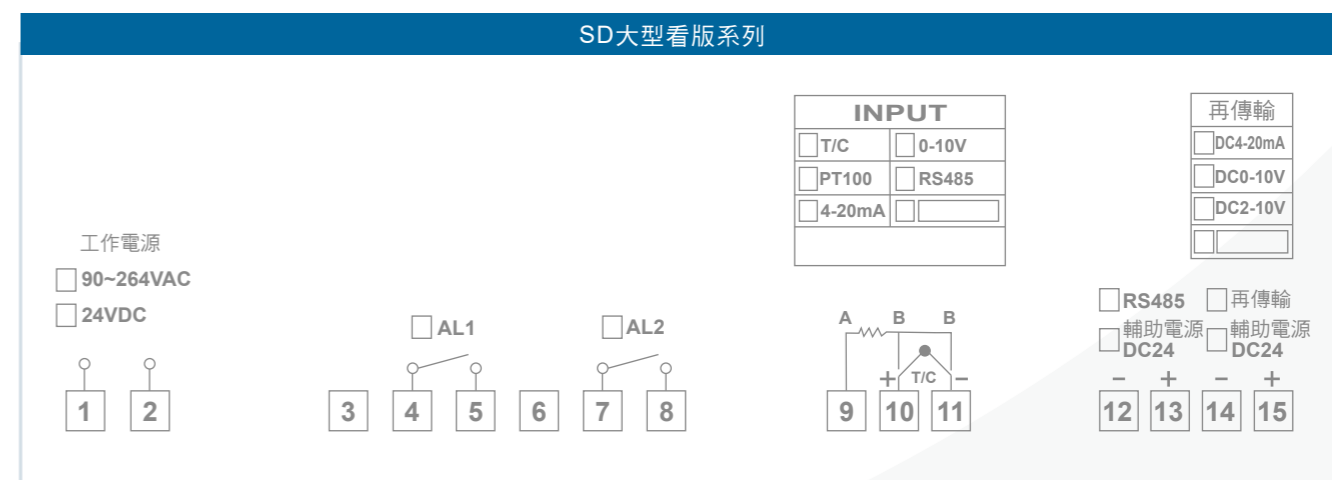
SD大型看版系列

工作電源
90~264VAC
24VDC

AL1

AL2

| INPUT | |
|---|---|
| T/C | 0-10V |
| PT100 | RS485 |
| 4-20mA | |

| 再傳輸 |
|---|
| DC4-20mA |
| DC0-10V |
| DC2-10V |
| |

RS485
再傳輸
輔助電源 DC24
輔助電源 DC24

A B B
+ T/C −
− + − +

1 2 3 4 5 6 7 8 9 10 11 12 13 14 15